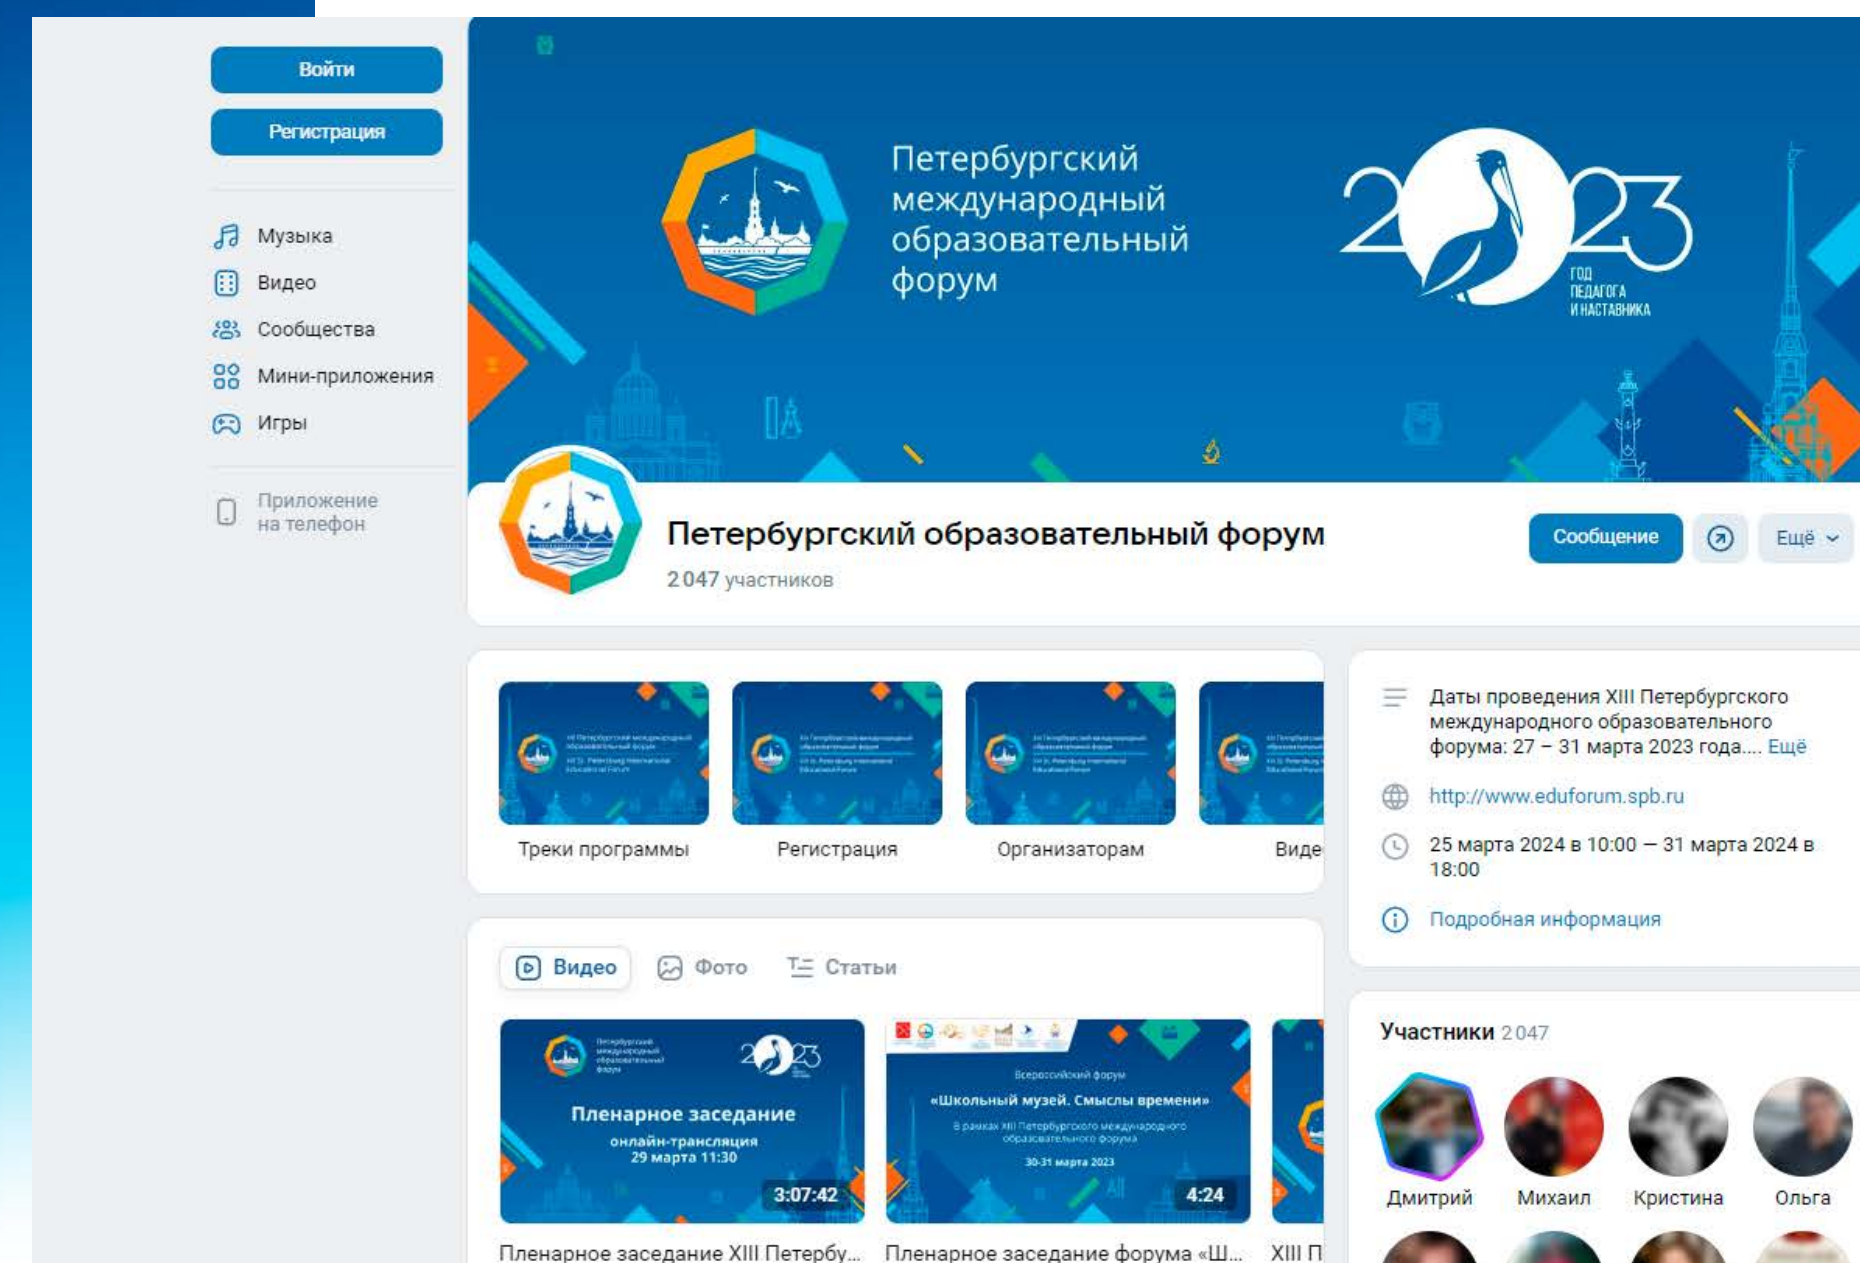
Войти
Регистрация

Музыка
Видео
Сообщества
Мини-приложения
Игры

Приложение на телефон

Петербургский международный образовательный форум

2023
ГОД ПЕДАГОГА И НАСТАВНИКА

Петербургский образовательный форум
2 047 участников

Сообщение
Ещё

Треки программы
Регистрация
Организаторам
Виде

Даты проведения XIII Петербургского международного образовательного форума: 27 – 31 марта 2023 года.... Ещё

http://www.eduforum.spb.ru

25 марта 2024 в 10:00 — 31 марта 2024 в 18:00

Подробная информация

Видео
Фото
Статьи

Пленарное заседание
онлайн-трансляция
29 марта 11:30
3:07:42

Всероссийский форум
«Школьный музей. Смыслы времени»
В рамках XIII Петербургского международного образовательного форума
30-31 марта 2023
4:24

Пленарное заседание XIII Петербу...
Пленарное заседание форума «Ш...
XIII П

Участники 2 047
Дмитрий
Михаил
Кристина
Ольга